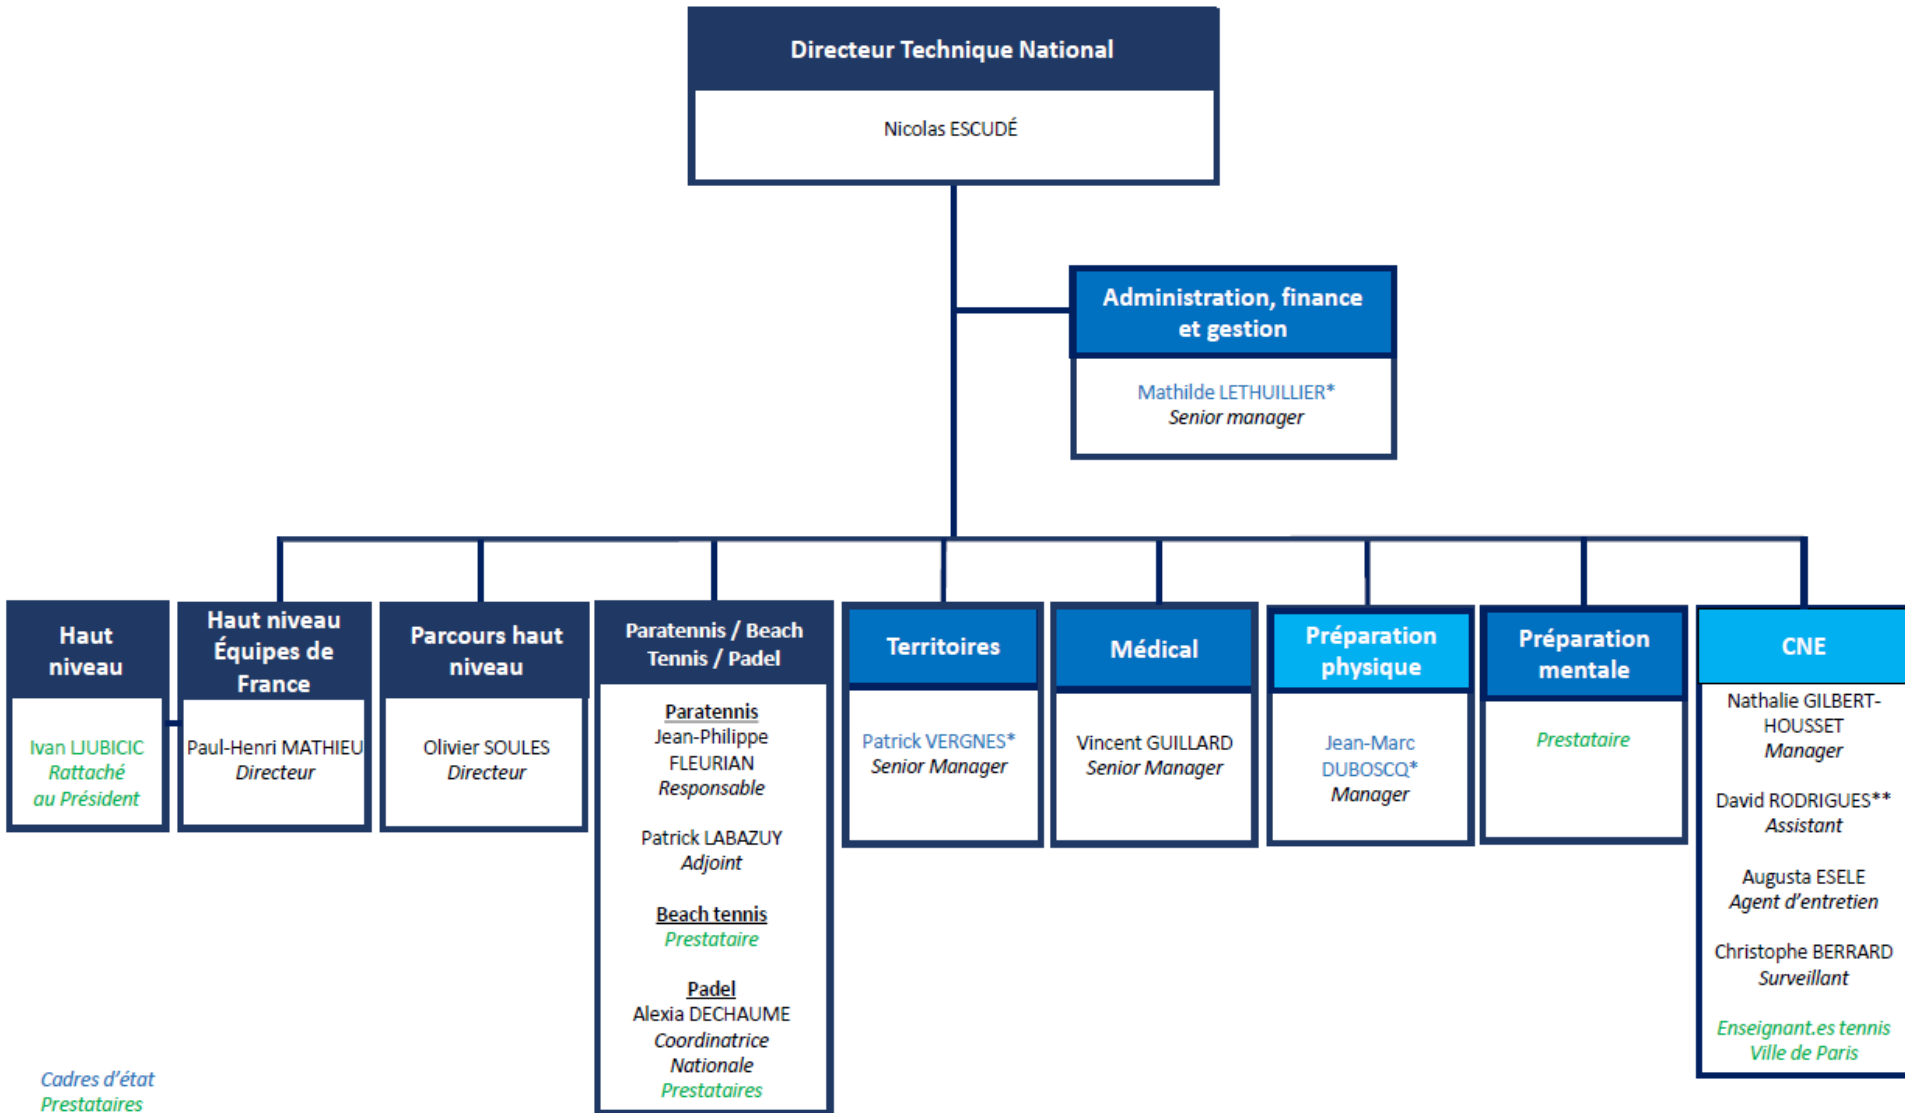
Directeur Technique National

Nicolas ESCUDÉ

Administration, finance et gestion

Mathilde LETHUILLIER*
Senior manager

Haut niveau

Ivan LJUBICIC
Rattaché au Président

Haut niveau Équipes de France

Paul-Henri MATHIEU
Directeur

Parcours haut niveau

Olivier SOULES
Directeur

Paratennis / Beach Tennis / Padel

Paratennis
Jean-Philippe FLEURIAN
Responsable

Patrick LABAZUY
Adjoint

Beach tennis
Prestataire

Padel
Alexia DECHAUME
Coordinatrice Nationale
Prestataires

Territoires

Patrick VERGNES*
Senior Manager

Médical

Vincent GUILLARD
Senior Manager

Préparation physique

Jean-Marc DUBOSCQ*
Manager

Préparation mentale

Prestataire

CNE

Nathalie GILBERT-HOUSSET
Manager

David RODRIGUES**
Assistant

Augusta ESELE
Agent d'entretien

Christophe BERRARD
Surveillant

Enseignant.es tennis Ville de Paris

Cadres d'état
Prestataires